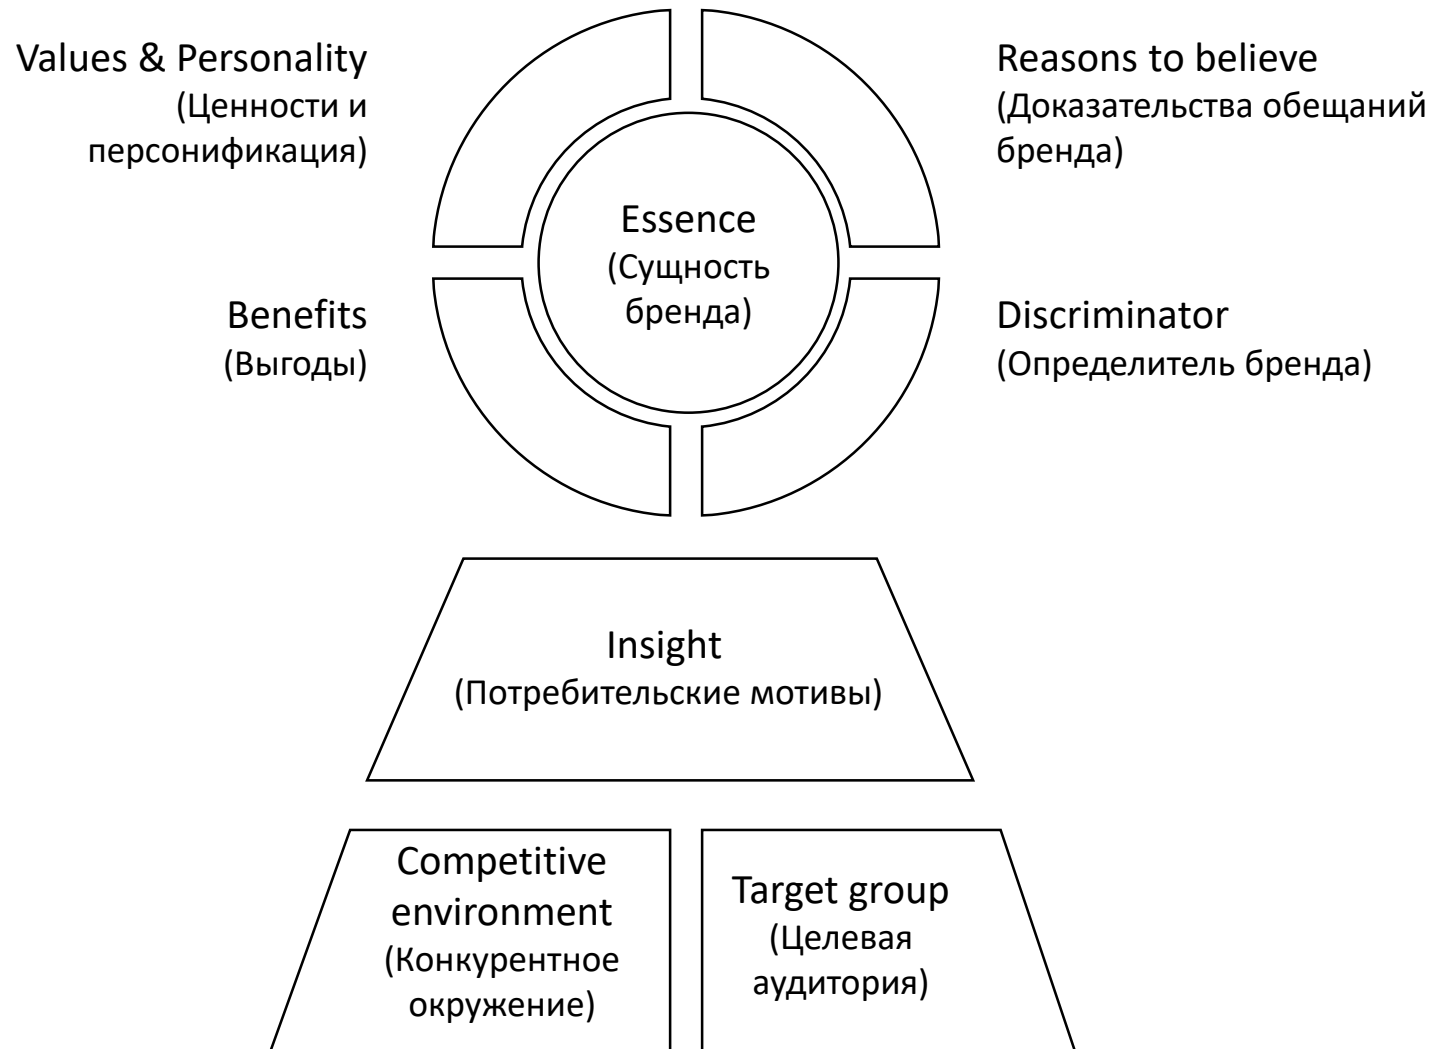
Values & Personality
(Ценности и персонификация)

Reasons to believe
(Доказательства обещаний бренда)

Essence
(Сущность бренда)

Benefits
(Выгоды)

Discriminator
(Определитель бренда)

Insight
(Потребительские мотивы)

Competitive environment
(Конкурентное окружение)

Target group
(Целевая аудитория)